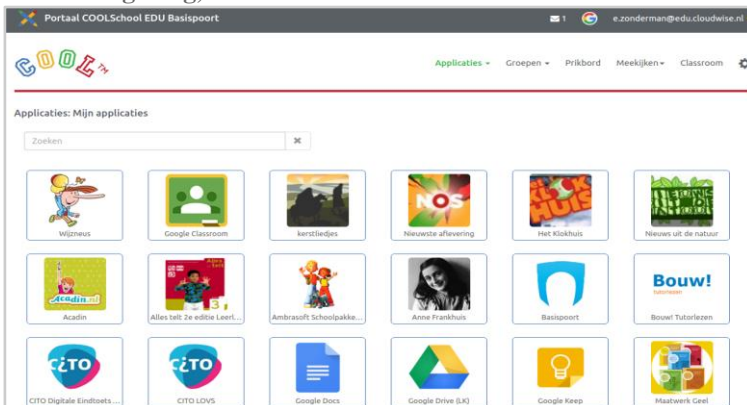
Portaal COOLSchool EDU Basispoort

1

e.zonderman@edu.cloudwise.nl

COOL™

Applicaties ▾ Groepen ▾ Prikbord Meekijken ▾ Classroom

Applicaties: Mijn applicaties

Zoeken

Wijzneus

Google Classroom

kerstliedjes

NOS

Nieuwste aflevering

Klokhuis

Het Klokhuis

Nieuws uit de natuur

Acadin.nl

Acadin

Alles telt 2e editie Leerl...

Ambrasoft Schoolpakke...

Anne Frankhuis

Basispoort

Bouw!

Bouw! Tutorlezen

CITO

CITO Digitale Eindtoets ...

CITO

CITO LOVS

Google Docs

Google Drive (LK)

Google Keep

Maatwerk Geel